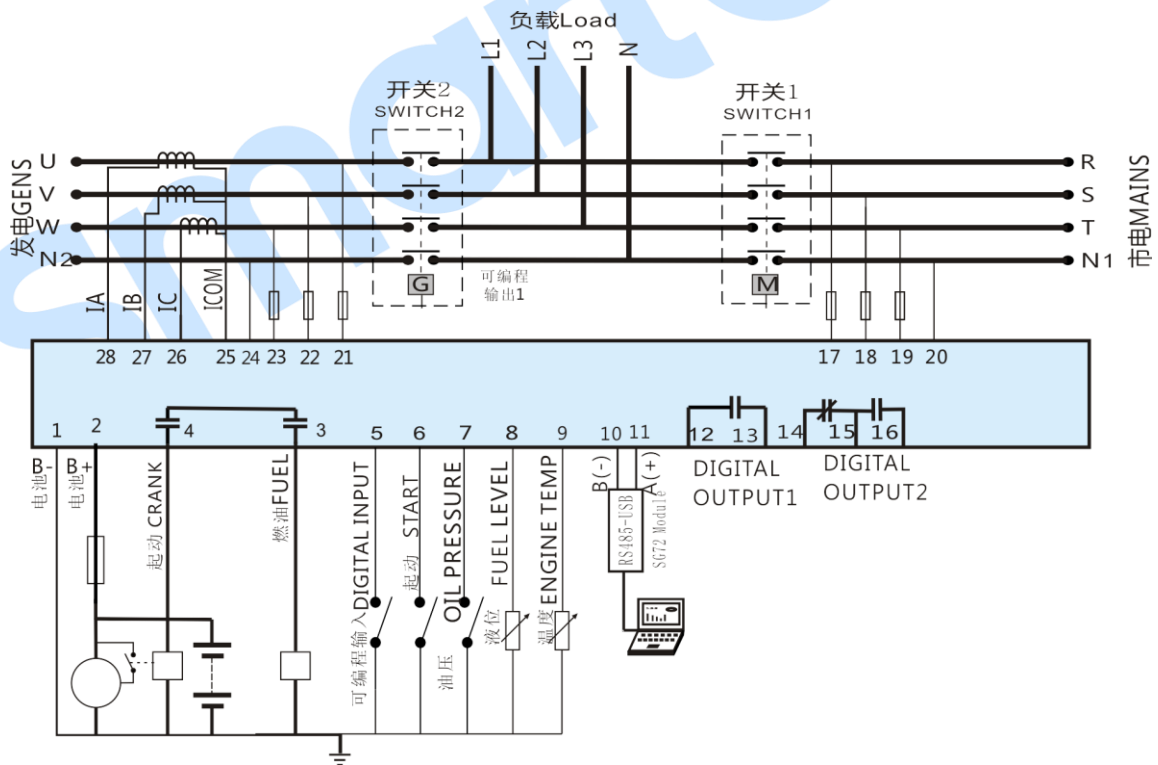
负载Load
L1 L2 L3 N
开关2
SWITCH2
开关1
SWITCH1
发电GENS
U
V
W
N2
R
S
T
N1
市电MAINS
G
M
可编程
输出1
IA IB IC ICOM
28 27 26 25 24 23 22 21
17 18 19 20
1 2 4 3 5 6 7 8 9 10 11 12 13 14 15 16
B-
电池
B+
电池
起动 CRANK
燃油FUEL
可编程输入DIGITAL INPUT
起动 START
油压 OIL PRESSURE
液位 FUEL LEVEL
温度 ENGINE TEMP
B(-)
A(+)
RS485-USB
SG72 Module
DIGITAL
OUTPUT1
DIGITAL
OUTPUT2